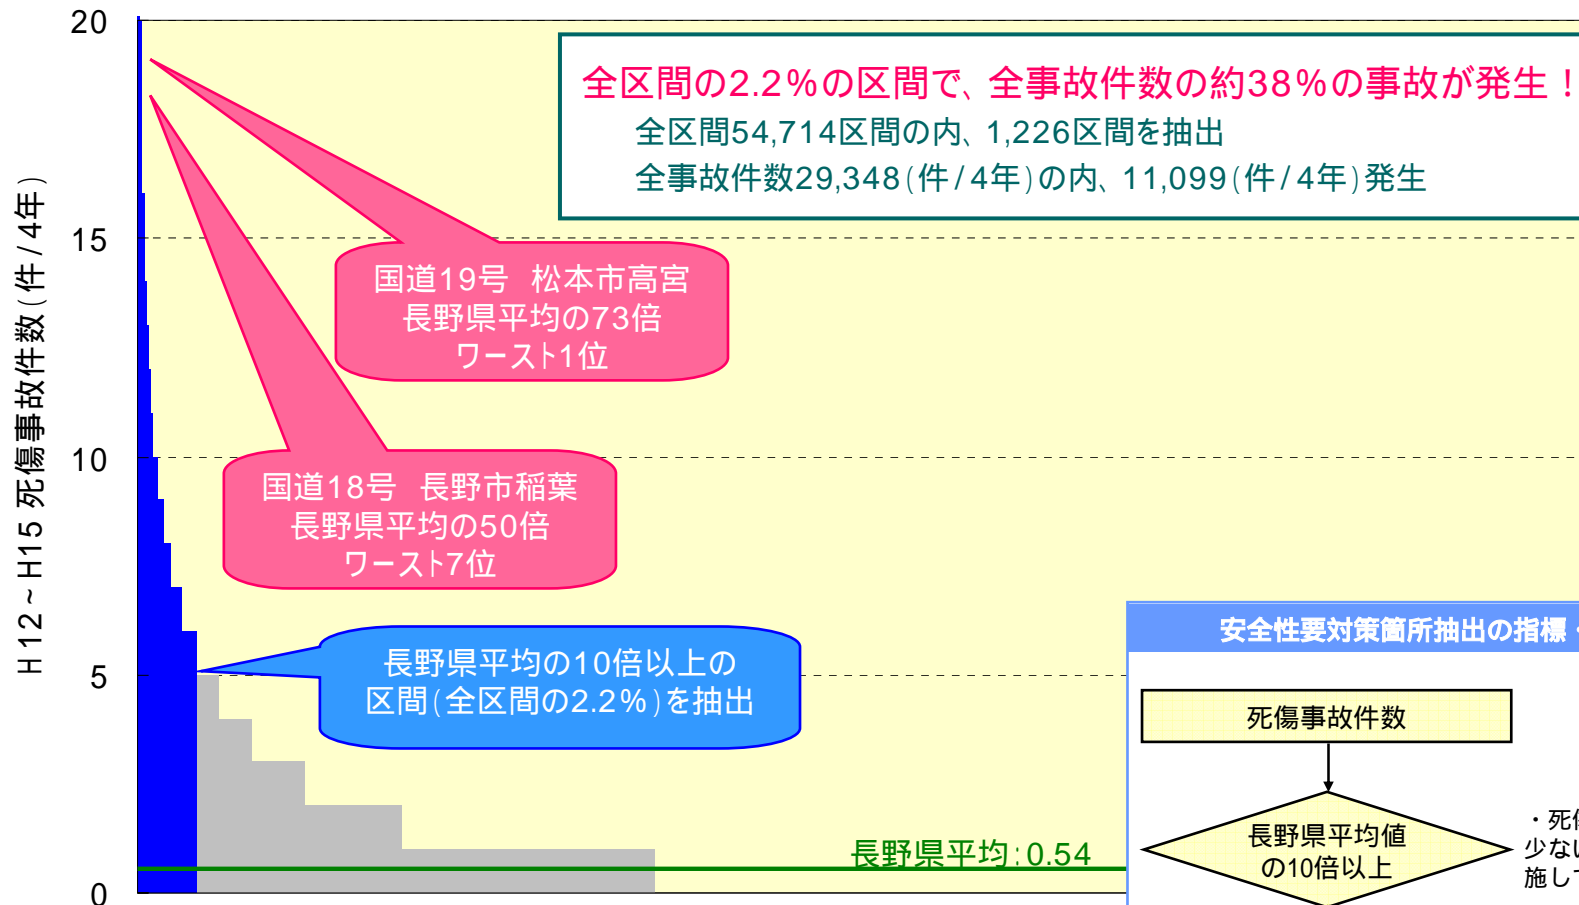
20

15

10

5

0

H12～H15 死傷事故件数(件/4年)

全区間の2.2%の区間で、全事故件数の約38%の事故が発生！
全区間54,714区間の内、1,226区間を抽出
全事故件数29,348(件/4年)の内、11,099(件/4年)発生

国道19号 松本市高宮
長野県平均の73倍
ワースト1位

国道18号 長野市稲葉
長野県平均の50倍
ワースト7位

長野県平均の10倍以上の
区間(全区間の2.2%)を抽出

長野県平均:0.54

安全性要対策箇所抽出の指標

死傷事故件数

長野県平均値
の10倍以上

・死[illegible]
少な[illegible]
施し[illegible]